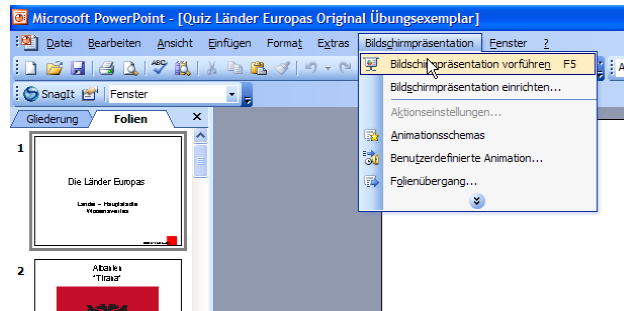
Microsoft PowerPoint - [Quiz Länder Europas Original Übungsexemplar]

Datei Bearbeiten Ansicht Einfügen Format Extras Bildschirmpräsentation Fenster ?

SnagIt Fenster

Gliederung Folien

Bildschirmpräsentation vorführen F5
Bildschirmpräsentation einrichten...
Aktionseinstellungen...
Animationsschemas
Benutzerdefinierte Animation...
Folienübergang...

1
Die Länder Europas
Länder - Hauptstädte Wappen/Flaggen

2
Albanien
"Tirana"